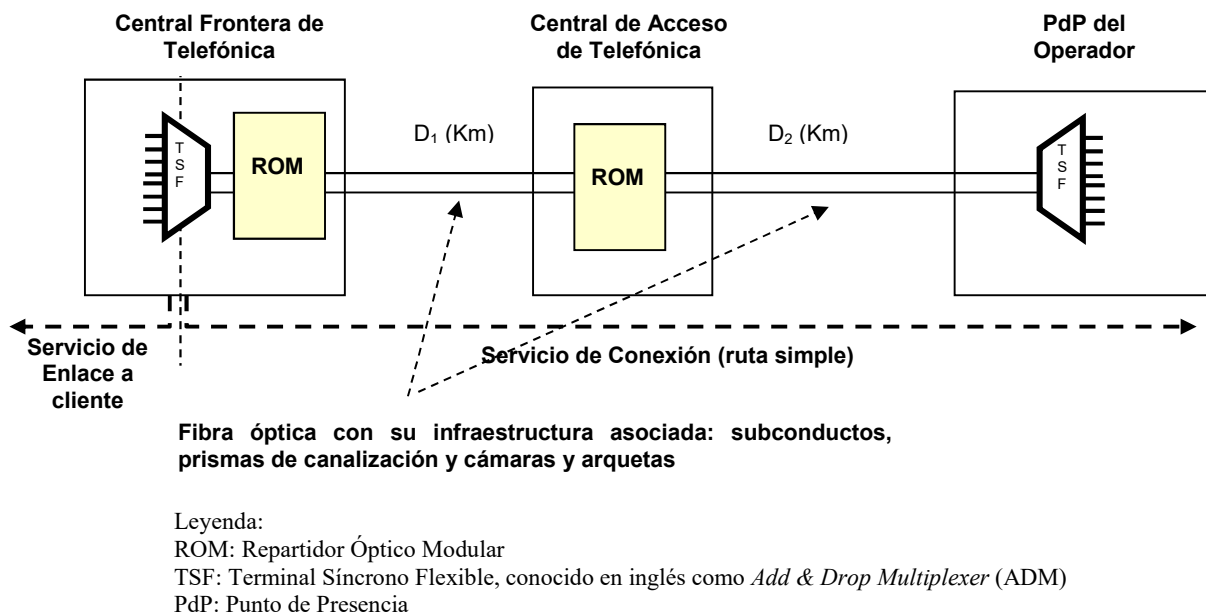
Central Frontera de Telefónica

Central de Acceso de Telefónica

PdP del Operador

TSF

ROM

$D_1$ (Km)

ROM

$D_2$ (Km)

TSF

Servicio de Enlace a cliente

Servicio de Conexión (ruta simple)

Fibra óptica con su infraestructura asociada: subconductos, prismas de canalización y cámaras y arquetas

Leyenda:
ROM: Repartidor Óptico Modular
TSF: Terminal Síncrono Flexible, conocido en inglés como *Add & Drop Multiplexer* (ADM)
PdP: Punto de Presencia